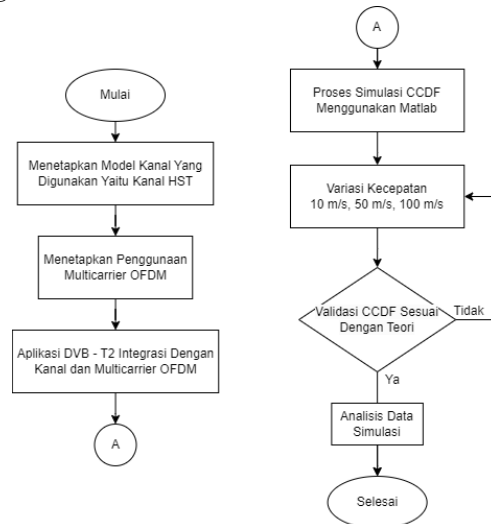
Mulai

Menetapkan Model Kanal Yang Digunakan Yaitu Kanal HST

Menetapkan Penggunaan Multicarrier OFDM

Aplikasi DVB - T2 Integrasi Dengan Kanal dan Multicarrier OFDM

A

A

Proses Simulasi CCDF Menggunakan Matlab

Variasi Kecepatan 10 m/s, 50 m/s, 100 m/s

Validasi CCDF Sesuai Dengan Teori

Tidak

Ya

Analisis Data Simulasi

Selesai